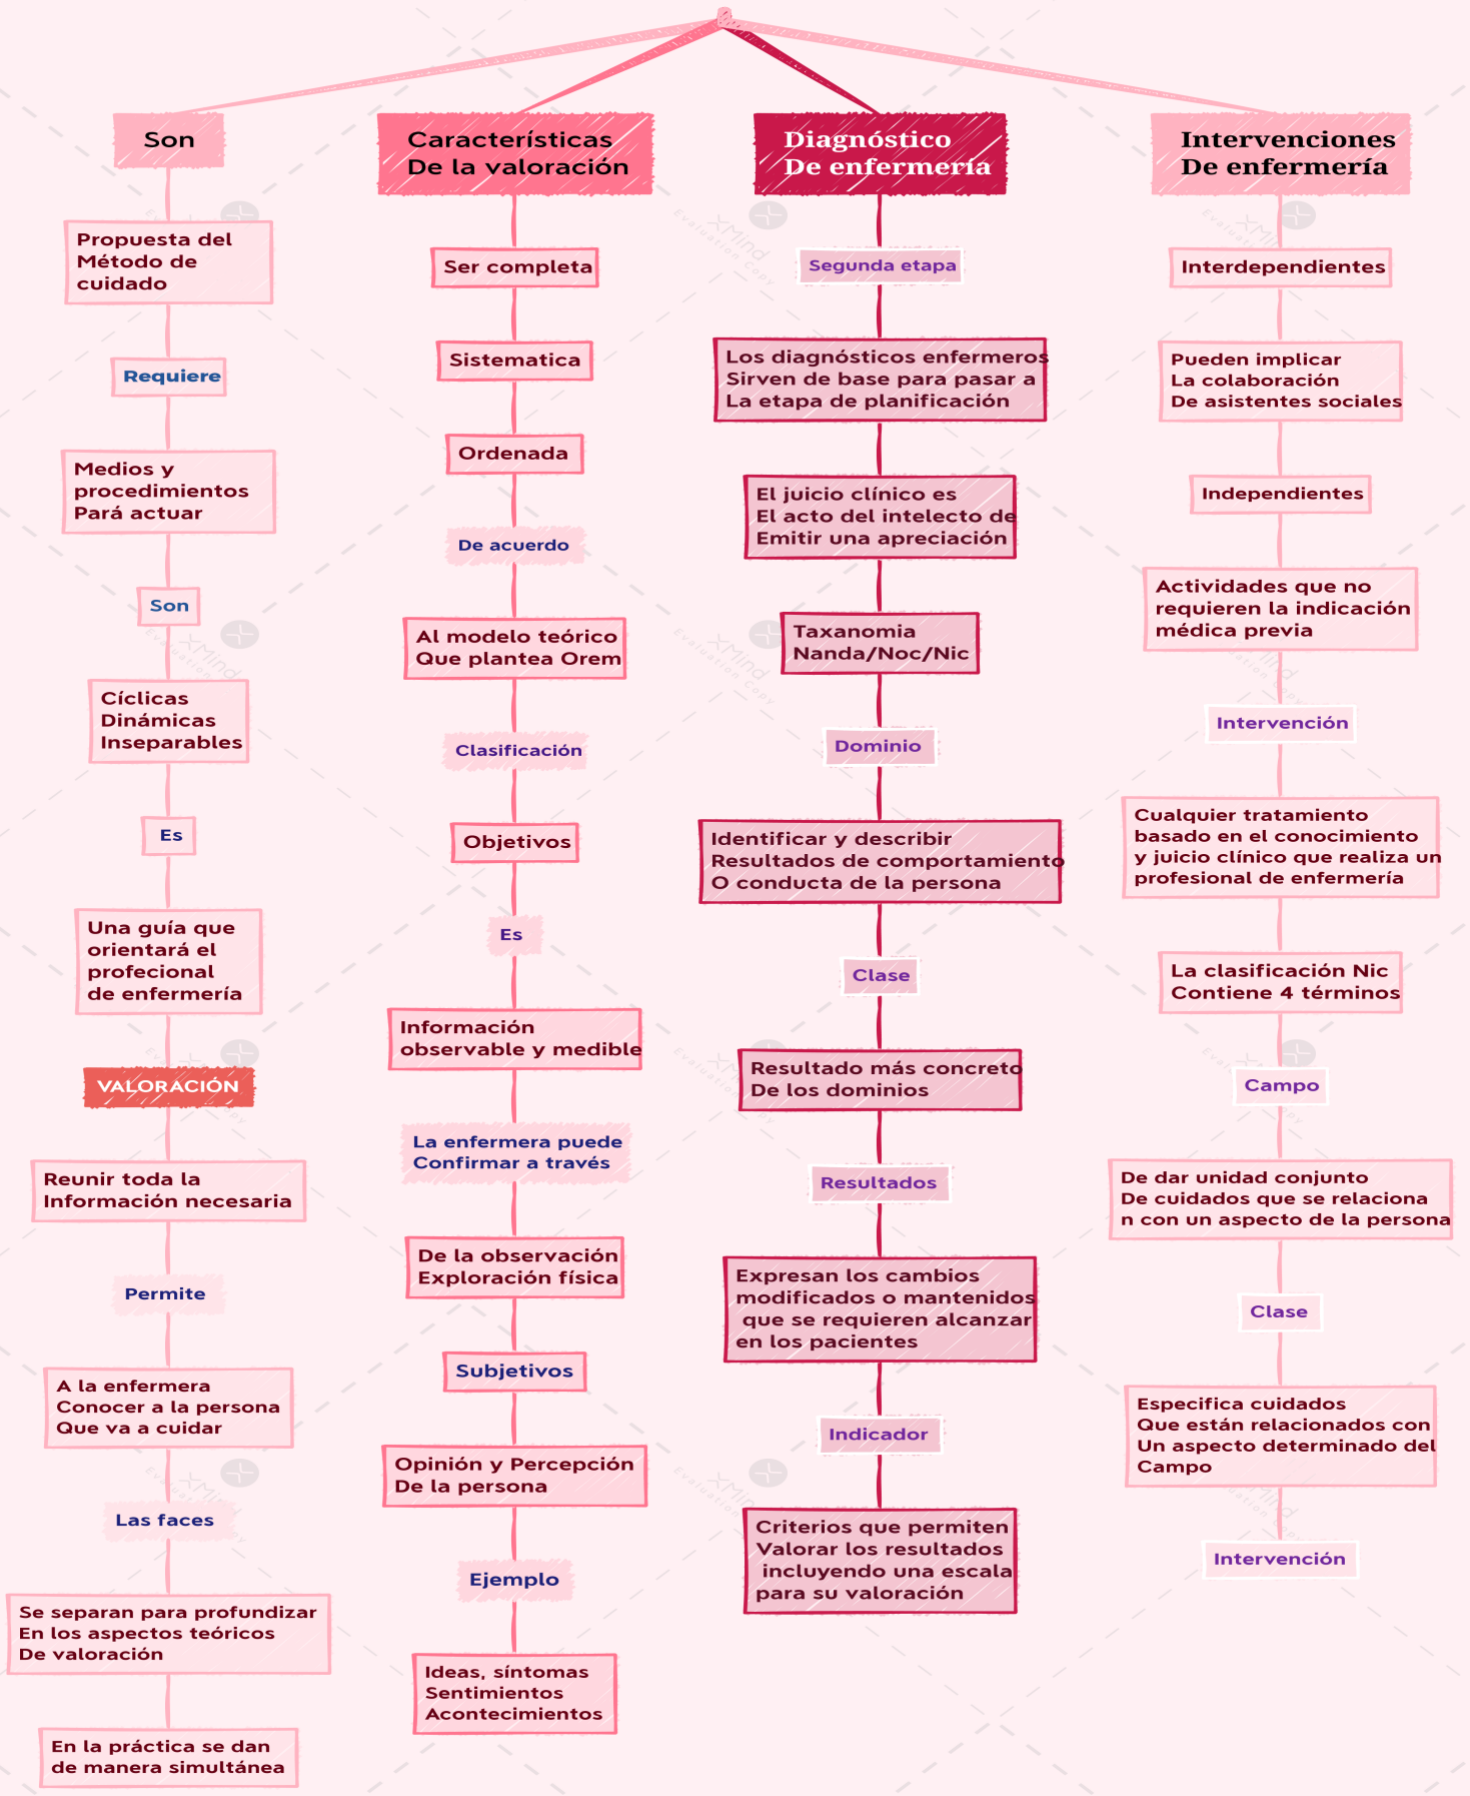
Son

Propuesta del Método de cuidado

Requiere

Medios y procedimientos Pará actuar

Son

Cíclicas Dinámicas Inseparables

Es

Una guía que orientará el profecional de enfermería

VALORACIÓN

Reunir toda la Información necesaria

Permite

A la enfermera Conocer a la persona Que va a cuidar

Las faces

Se separan para profundizar En los aspectos teóricos De valoración

En la práctica se dan de manera simultánea

Características De la valoración

Ser completa

Sistematica

Ordenada

De acuerdo

Al modelo teórico Que plantea Orem

Clasificación

Objetivos

Es

Información observable y medible

La enfermera puede Confirmar a través

De la observación Exploración física

Subjetivos

Opinión y Percepción De la persona

Ejemplo

Ideas, síntomas Sentimientos Acontecimientos

Diagnóstico De enfermería

Segunda etapa

Los diagnósticos enfermeros Sirven de base para pasar a La etapa de planificación

El juicio clínico es El acto del intelecto de Emitir una apreciación

Taxanomia Nanda/Noc/Nic

Dominio

Identificar y describir Resultados de comportamiento O conducta de la persona

Clase

Resultado más concreto De los dominios

Resultados

Expresan los cambios modificados o mantenidos que se requieren alcanzar en los pacientes

Indicador

Criterios que permiten Valorar los resultados incluyendo una escala para su valoración

Intervenciones De enfermería

Interdependientes

Pueden implicar La colaboración De asistentes sociales

Independientes

Actividades que no requieren la indicación médica previa

Intervención

Cualquier tratamiento basado en el conocimiento y juicio clínico que realiza un profesional de enfermería

La clasificación Nic Contiene 4 términos

Campo

De dar unidad conjunto De cuidados que se relaciona n con un aspecto de la persona

Clase

Especifica cuidados Que están relacionados con Un aspecto determinado del Campo

Intervención